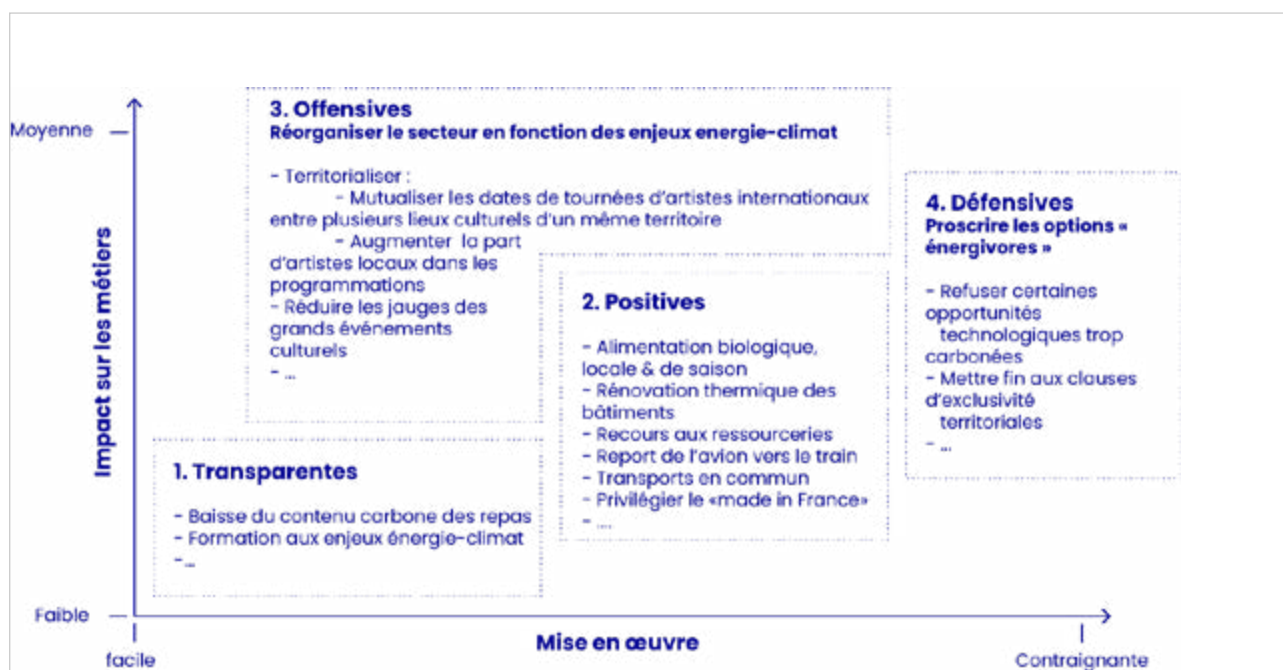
Moyenne

Faible

Impact sur les métiers

3. Offensives
Réorganiser le secteur en fonction des enjeux energie-climat

- Territorialiser :
- Mutualiser les dates de tournées d'artistes internationaux entre plusieurs lieux culturels d'un même territoire
- Augmenter la part d'artistes locaux dans les programmations
- Réduire les jauges des grands événements culturels
- ...

4. Défensives
Proscrire les options « énergivores »

- Refuser certaines opportunités technologiques trop carbonées
- Mettre fin aux clauses d'exclusivité territoriales
- ...

2. Positives

- Alimentation biologique, locale & de saison
- Rénovation thermique des bâtiments
- Recours aux ressourceries
- Report de l'avion vers le train
- Transports en commun
- Privilégier le «made in France»
- ...

1. Transparentes

- Baisse du contenu carbone des repas
- Formation aux enjeux énergie-climat
- ...

Mise en œuvre

facile

Contraignante